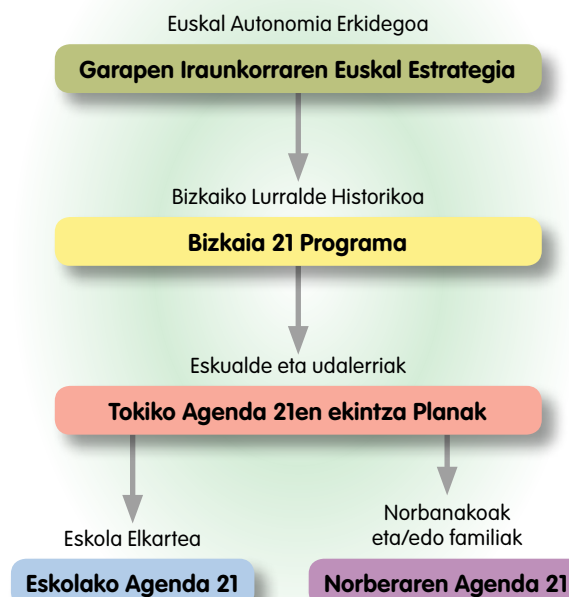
Euskal Autonomia Erkidegoa

Garapen Iraunkorraren Euskal Estrategia

Bizkaiko Lurralde Historikoa

Bizkaia 21 Programa

Eskualde eta udalerriak

Tokiko Agenda 21en ekintza Planak

Eskola Elkartea

Norbanakoak eta/edo familiak

Eskolako Agenda 21

Norberaren Agenda 21